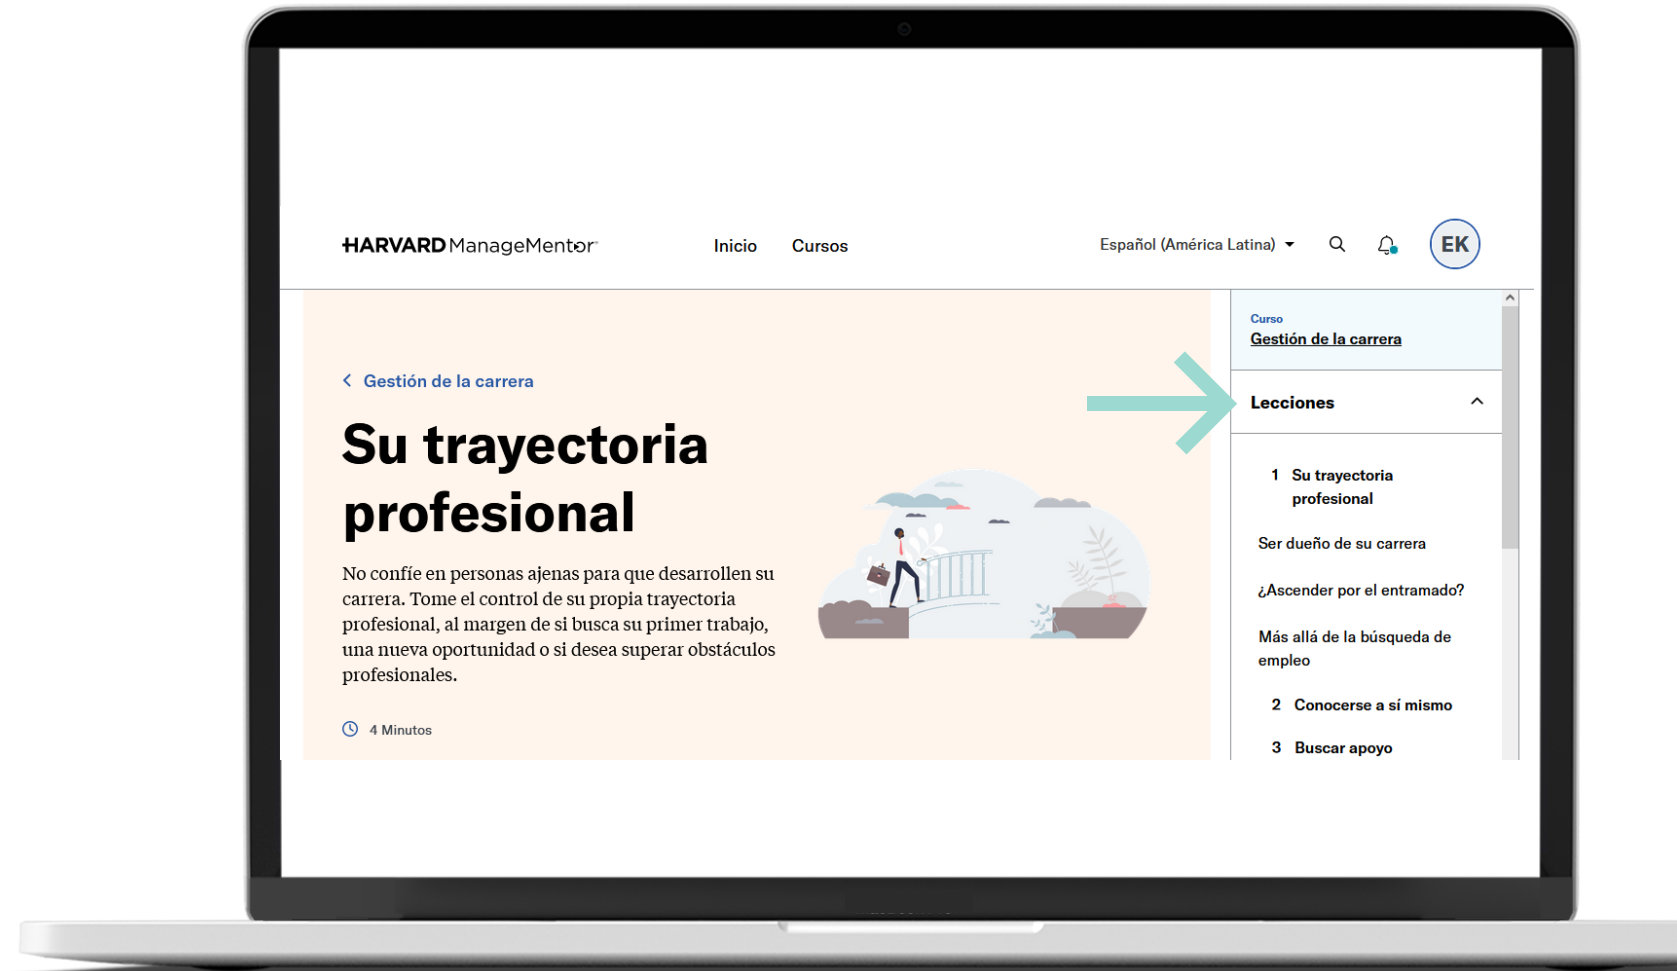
HARVARD ManageMentor

Inicio

Cursos

Español (América Latina)

EK

Curso
Gestión de la carrera

Lecciones

1 Su trayectoria profesional

Ser dueño de su carrera

¿Ascender por el entramado?

Más allá de la búsqueda de empleo

2 Conocerse a sí mismo

3 Buscar apoyo

< Gestión de la carrera

Su trayectoria profesional

No confíe en personas ajenas para que desarrollen su carrera. Tome el control de su propia trayectoria profesional, al margen de si busca su primer trabajo, una nueva oportunidad o si desea superar obstáculos profesionales.

4 Minutos